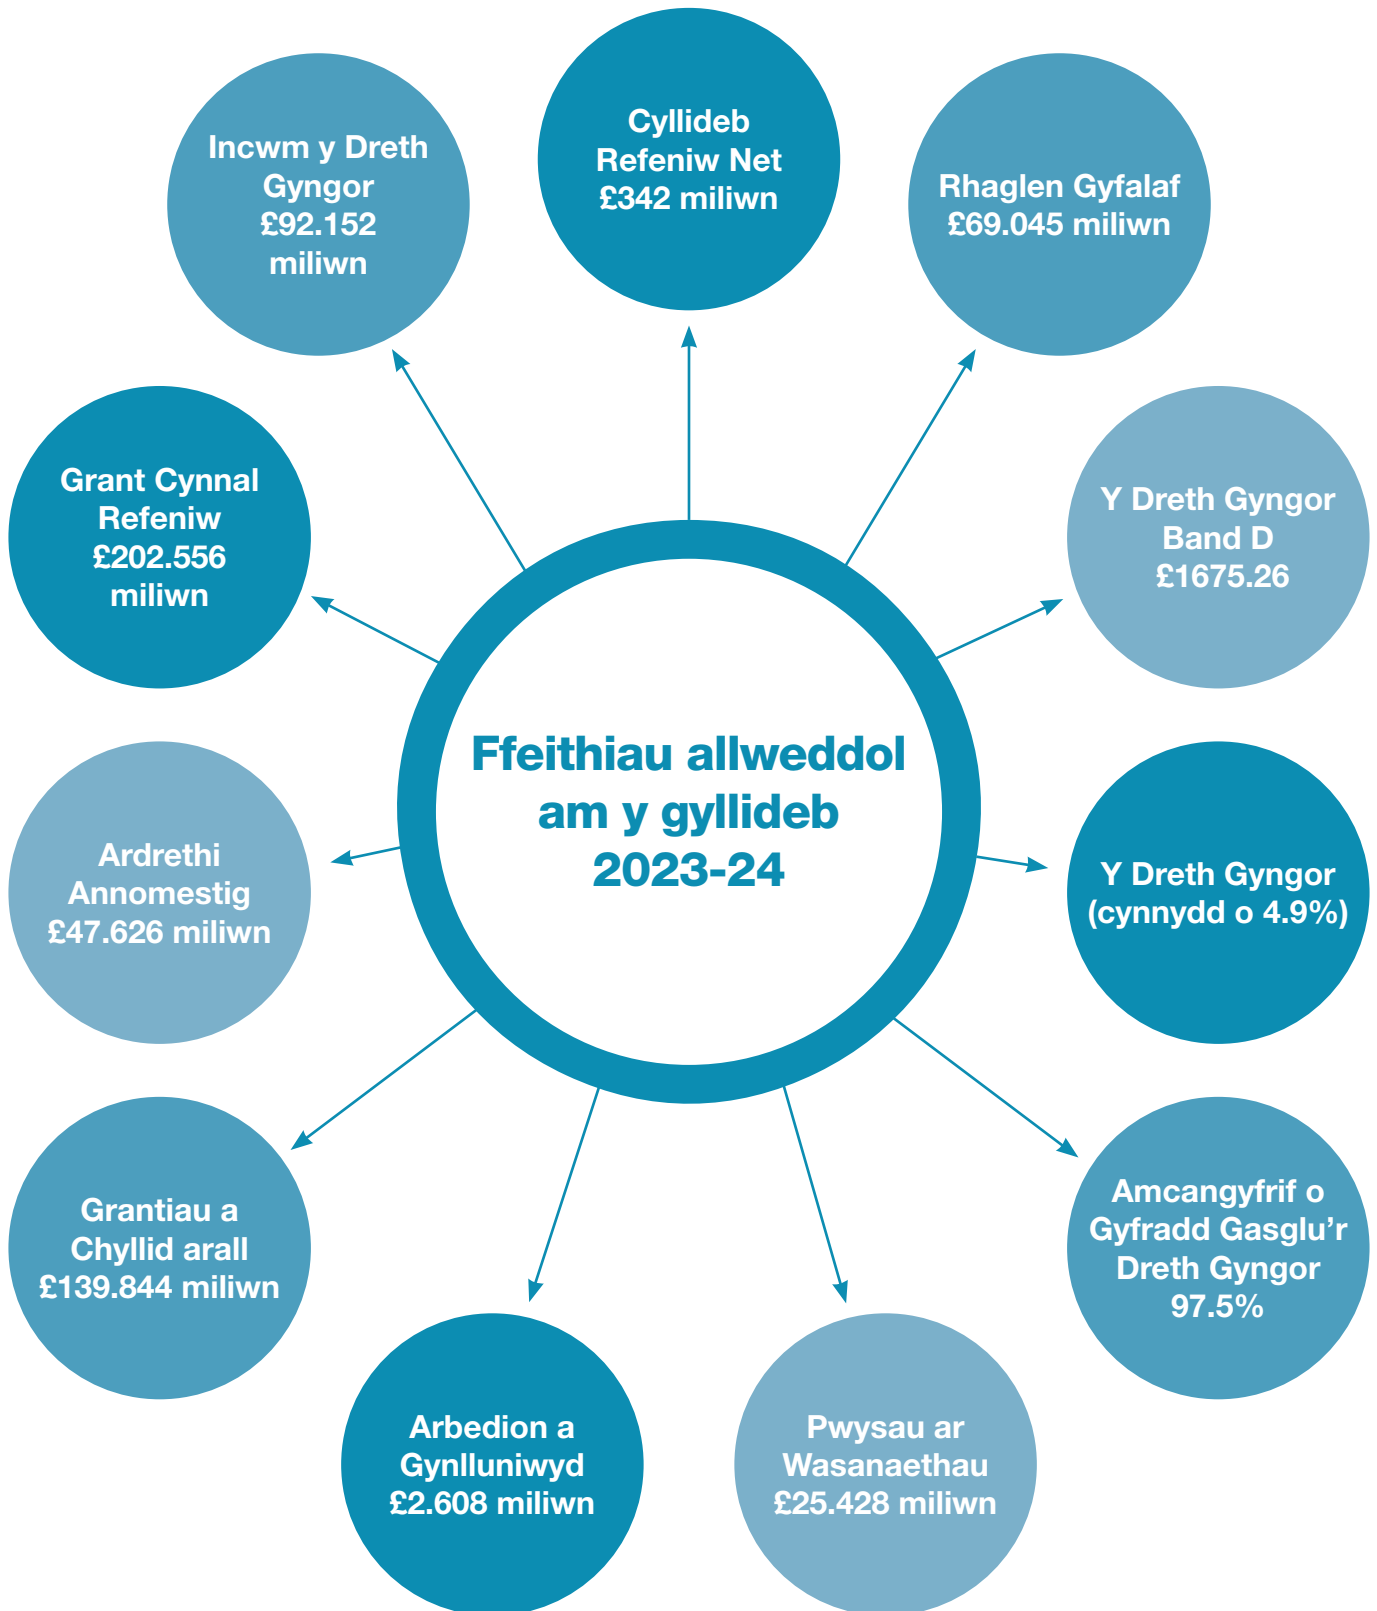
Ffeithiau allweddol am y gyllideb 2023-24

Cyllideb Refeniw Net £342 miliwn

Rhaglen Gyfalaf £69.045 miliwn

Y Dreth Gyngor Band D £1675.26

Y Dreth Gyngor (cynnydd o 4.9%)

Amcangyfrif o Gyfradd Gasglu'r Dreth Gyngor 97.5%

Pwysau ar Wasanaethau £25.428 miliwn

Arbedion a Gynlluniwyd £2.608 miliwn

Grantiau a Chyllid arall £139.844 miliwn

Ardrethi Annomestig £47.626 miliwn

Grant Cynnal Refeniw £202.556 miliwn

Incwm y Dreth Gyngor £92.152 miliwn